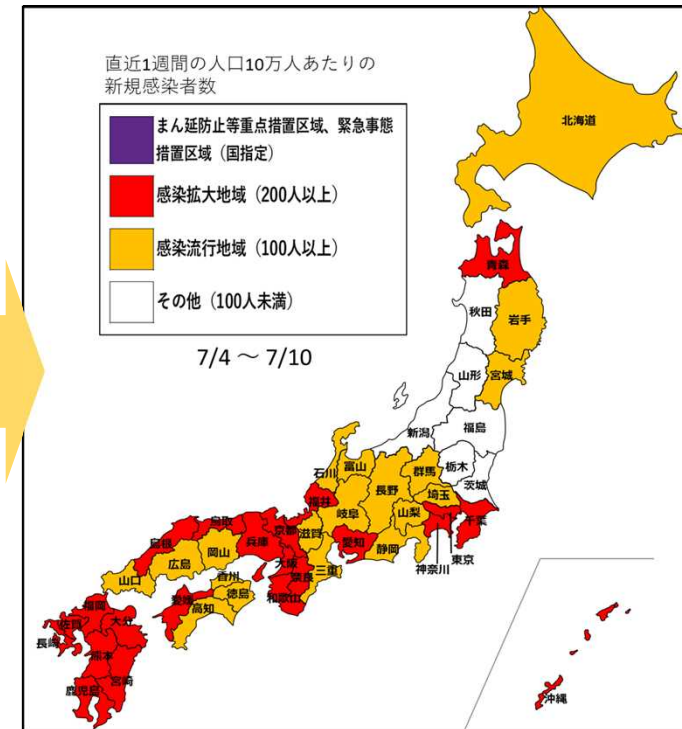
直近1週間の人口10万人あたりの
新規感染者数

まん延防止等重点措置区域、緊急事態措置区域（国指定）
感染拡大地域（200人以上）
感染流行地域（100人以上）
その他（100人未満）

7/4 ～ 7/10

北海道
青森
秋田
岩手
山形
宮城
新潟
福島
石川
富山
群馬
栃木
茨城
福井
長野
埼玉
岐阜
山梨
千葉
鳥取
京都
滋賀
愛知
静岡
東京
島根
兵庫
神奈川
岡山
広島
大阪
三重
山口
香川
奈良
愛媛
徳島
和歌山
高知
福岡
佐賀
大分
長崎
熊本
宮崎
鹿児島
沖縄